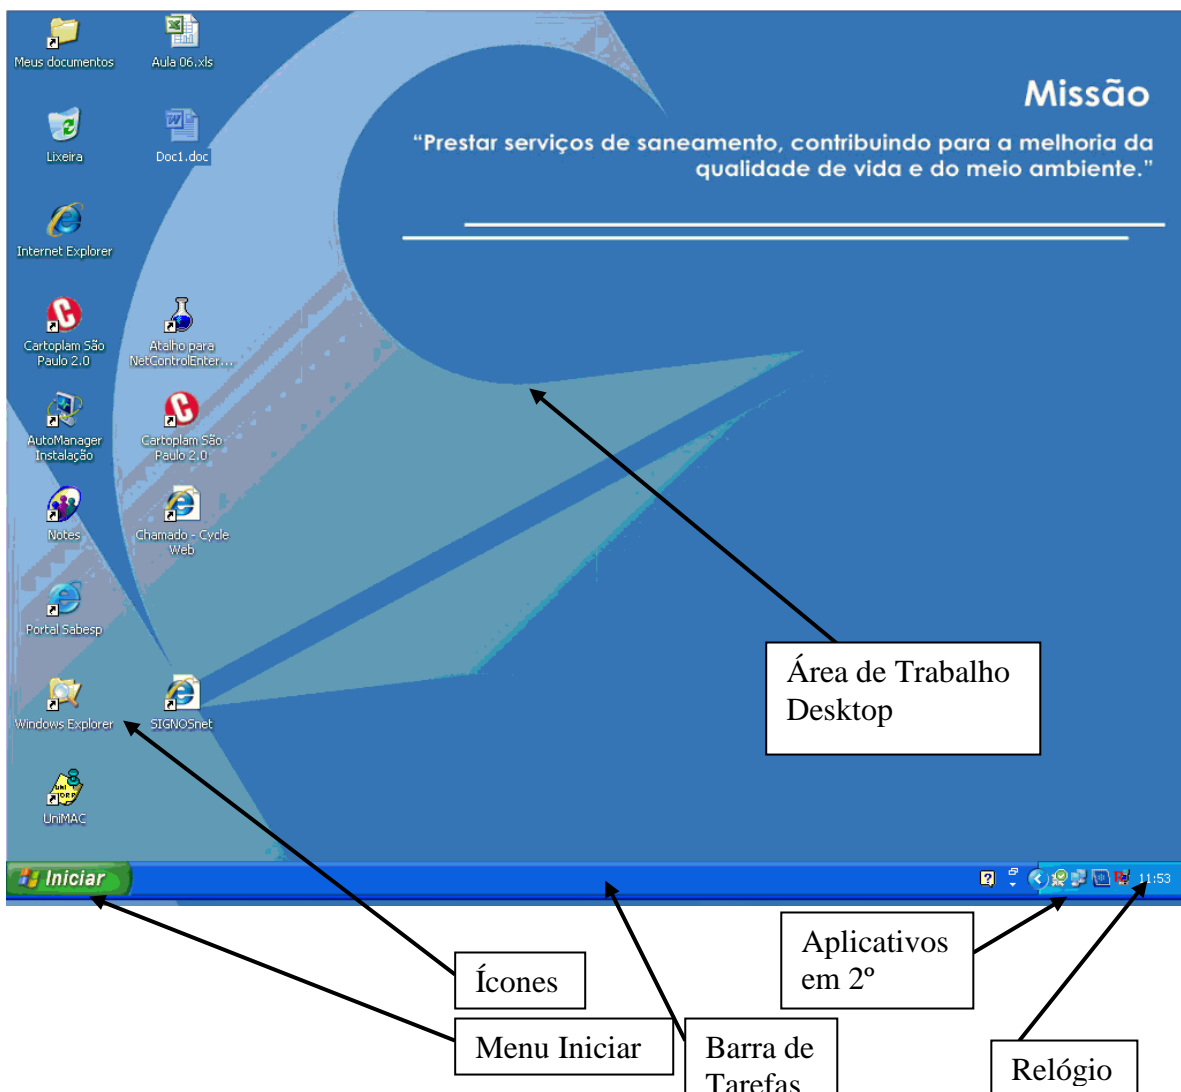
Meus documentos
Aula 06.xls
Lixeira
Doc1.doc
Internet Explorer
Cartoplam São Paulo 2.0
Atalho para NetControlEnter...
AutoManager Instalação
Cartoplam São Paulo 2.0
Notes
Chamado - Cycle Web
Portal Sabesp
Windows Explorer
SIGNOSnet
UniMAC

Missão

"Prestar serviços de saneamento, contribuindo para a melhoria da qualidade de vida e do meio ambiente."

Área de Trabalho
Desktop

Iniciar

11:53

Aplicativos em 2º

Ícones

Menu Iniciar

Barra de Tarefas

Relógio